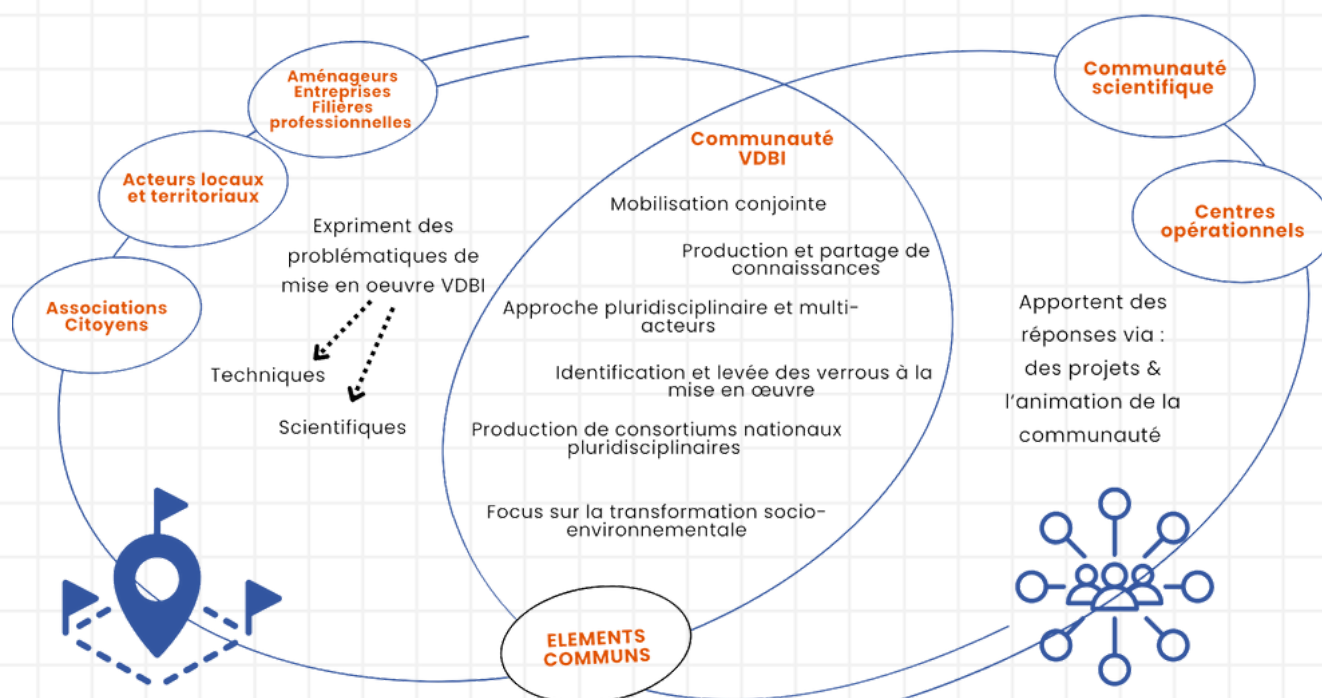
Aménageurs
Entreprises
Filières
professionnelles

Acteurs locaux et territoriaux

Associations Citoyens

Expriment des problématiques de mise en oeuvre VDBI

Techniques

Scientifiques

Communauté VDBI

Mobilisation conjointe

Production et partage de connaissances

Approche pluridisciplinaire et multi-acteurs

Identification et levée des verrous à la mise en œuvre

Production de consortiums nationaux pluridisciplinaires

Focus sur la transformation socio-environnementale

Communauté scientifique

Centres opérationnels

Apportent des réponses via : des projets & l'animation de la communauté

ELEMENTS COMMUNS